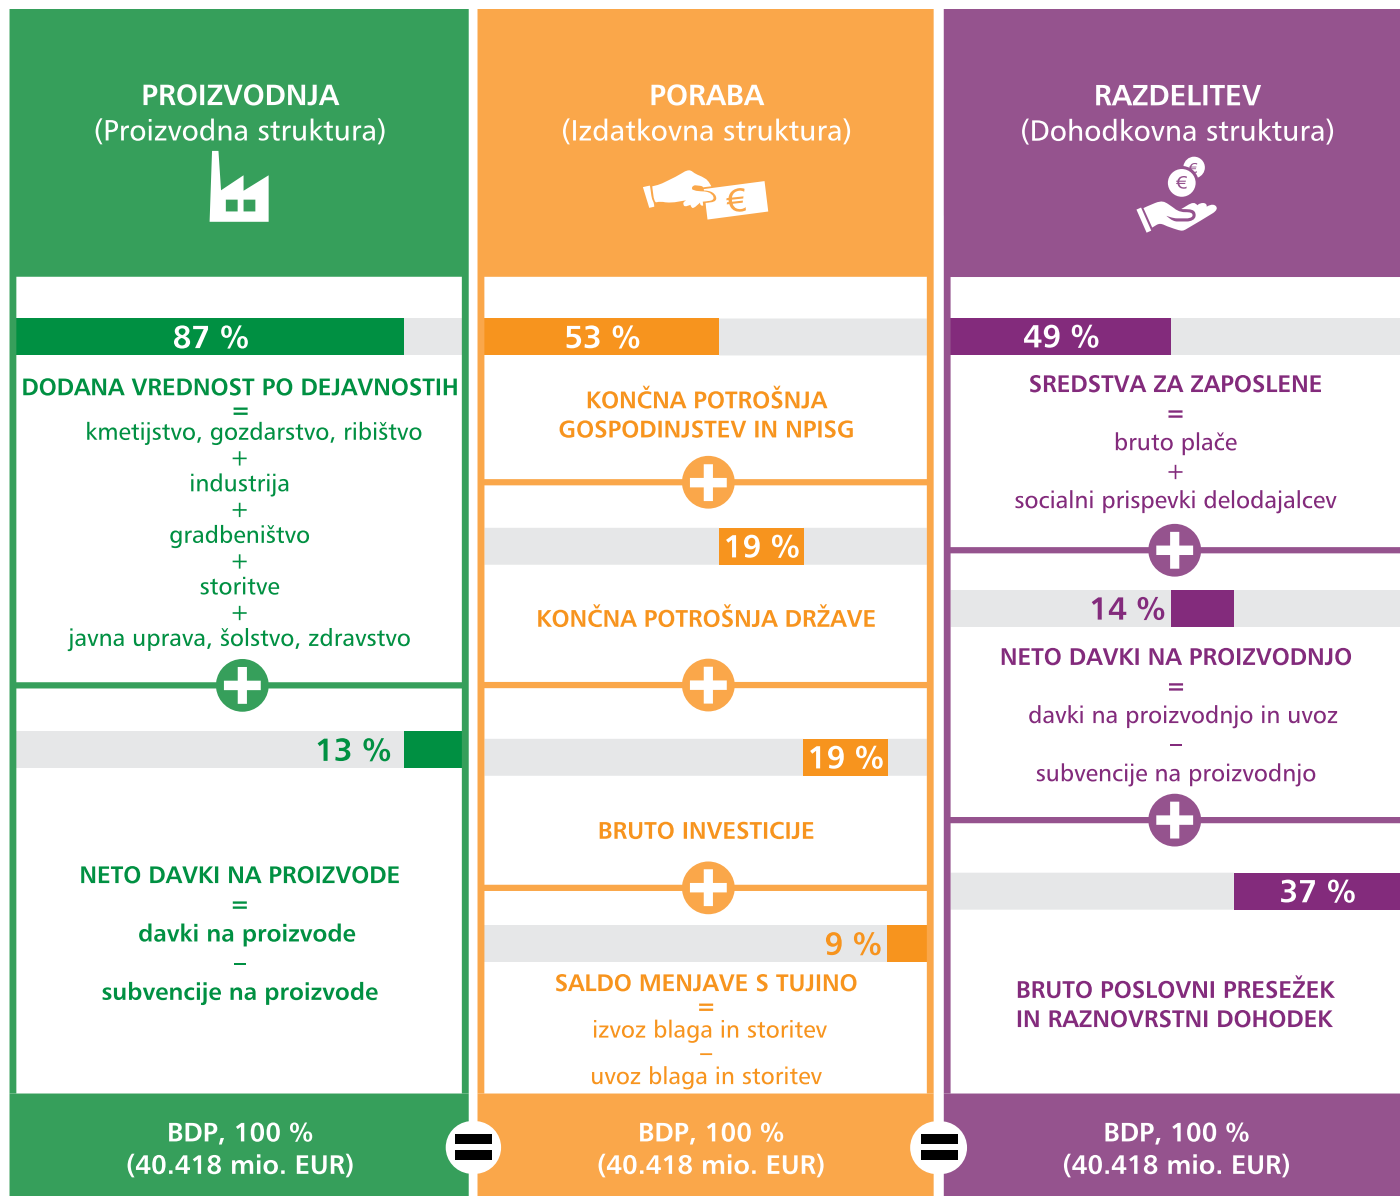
PROIZVODNJA
(Proizvodna struktura)

87 %

DODANA VREDNOST PO DEJAVNOSTIH
=
kmetijstvo, gozdarstvo, ribištvo
+
industrija
+
gradbeništvo
+
storitve
+
javna uprava, šolstvo, zdravstvo

13 %

NETO DAVKI NA PROIZVODE
=
davki na proizvode
–
subvencije na proizvode

BDP, 100 %
(40.418 mio. EUR)

PORABA
(Izdatkovna struktura)

€

53 %

KONČNA POTROŠNJA GOSPODINJSTEV IN NPISG

19 %

KONČNA POTROŠNJA DRŽAVE

19 %

BRUTO INVESTICIJE

9 %

SALDO MENJAVE S TUJINO
=
izvoz blaga in storitev
–
uvoz blaga in storitev

BDP, 100 %
(40.418 mio. EUR)

RAZDELITEV
(Dohodkovna struktura)

€

49 %

SREDSTVA ZA ZAPOSLENE
=
bruto plače
+
socialni prispevki delodajalcev

14 %

NETO DAVKI NA PROIZVODNJO
=
davki na proizvodnjo in uvoz
–
subvencije na proizvodnjo

37 %

BRUTO POSLOVNI PRESEŽEK IN RAZNOVRSTNI DOHODEK

BDP, 100 %
(40.418 mio. EUR)